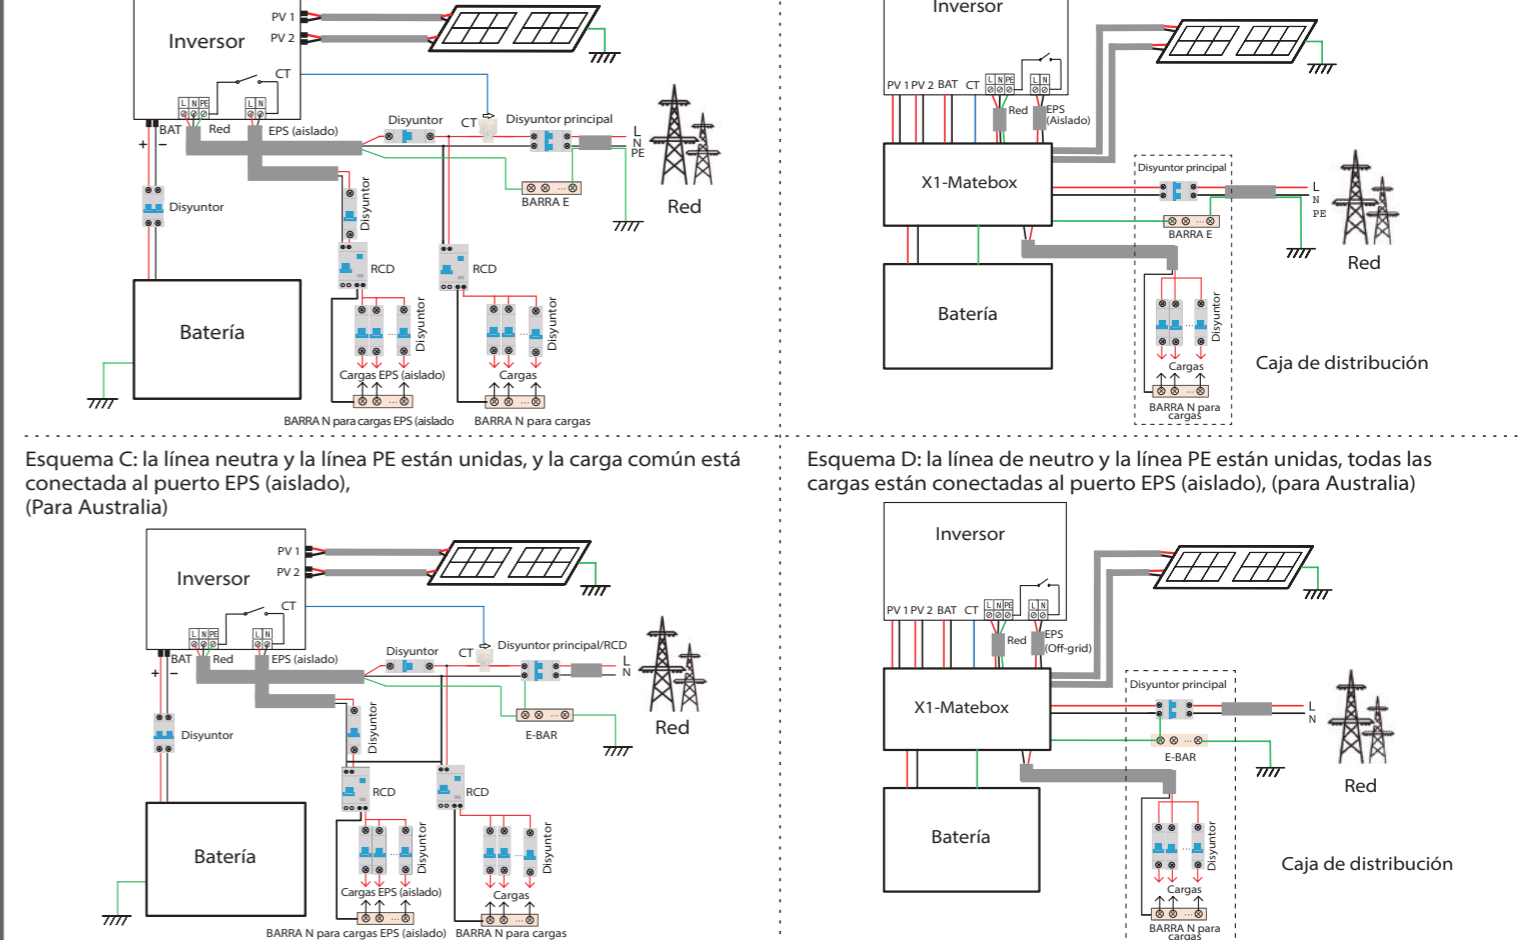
Inversor
PV 1
PV 2
CT
L N PE
L N
BAT
Red
EPS (aislado)
+
−
Disyuntor
CT
Disyuntor principal
L
N
PE
BARRA E
Red
Disyuntor
RCD
RCD
Disyuntor
Disyuntor
Batería
Cargas EPS (aislado)
Cargas
BARRA N para cargas EPS (aislado
BARRA N para cargas

Inversor
PV 1 PV 2 BAT CT
L N PE
L N
Red
EPS
(Aislado)
X1-Matebox
Disyuntor principal
L
N
PE
BARRA E
Red
Batería
Disyuntor
Cargas
BARRA N para cargas
Caja de distribución

Esquema C: la línea neutra y la línea PE están unidas, y la carga común está conectada al puerto EPS (aislado),
(Para Australia)

Inversor
PV 1
PV 2
CT
L N PE
L N
BAT
Red
EPS (aislado)
+
−
Disyuntor
CT
Disyuntor principal/RCD
L
N
E-BAR
Red
Disyuntor
RCD
RCD
Disyuntor
Disyuntor
Batería
Cargas EPS (aislado)
Cargas
BARRA N para cargas EPS (aislado)
BARRA N para cargas

Esquema D: la línea de neutro y la línea PE están unidas, todas las cargas están conectadas al puerto EPS (aislado), (para Australia)

Inversor
PV 1 PV 2 BAT CT
L N PE
L N
Red
EPS
(Off-grid)
X1-Matebox
Disyuntor principal
L
N
E-BAR
Red
Batería
Disyuntor
Cargas
BARRA N para cargas
Caja de distribución